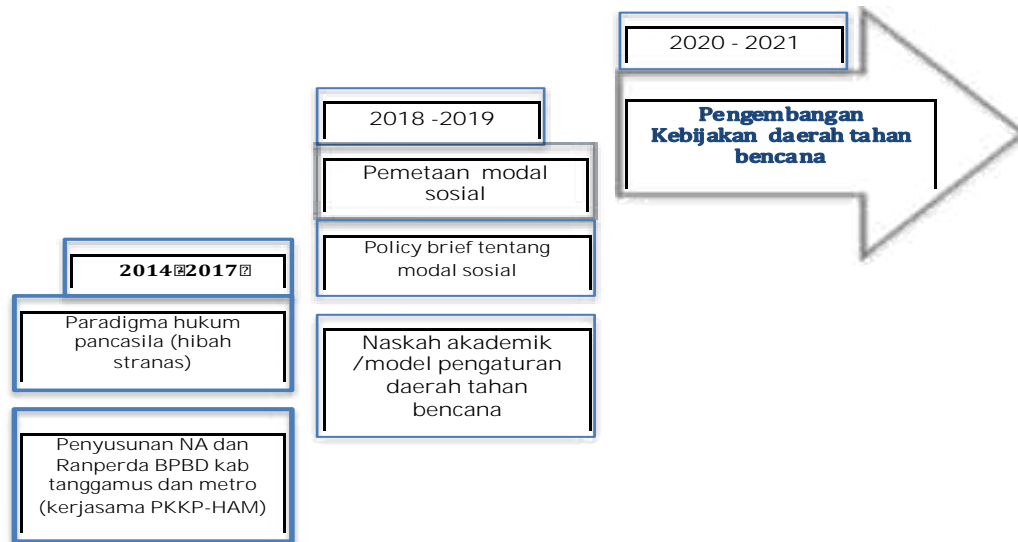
2020 - 2021

Pengembangan Kebijakan daerah tahan bencana

2018 -2019

Pemetaan modal sosial

Policy brief tentang modal sosial

Naskah akademik /model pengaturan daerah tahan bencana

2014�2017�

Paradigma hukum pancasila (hibah stranas)

Penyusunan NA dan Ranperda BPBD kab tanggamus dan metro (kerjasama PKKP-HAM)